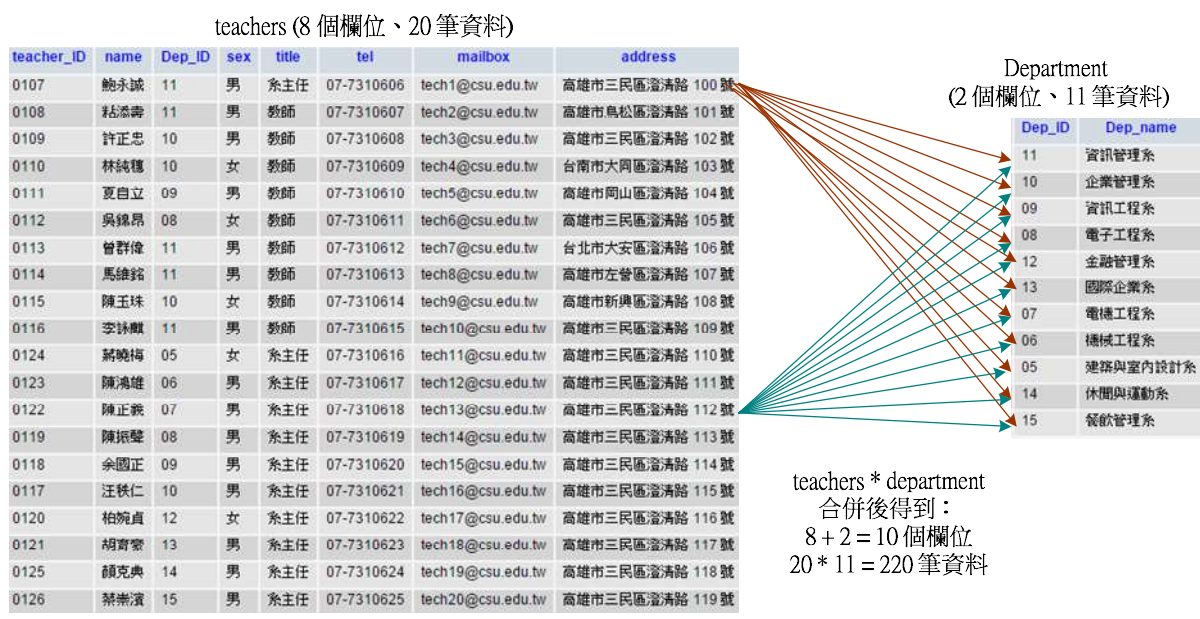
teachers (8 個欄位、20 筆資料)

| teacher_ID | name | Dep_ID | sex | title | tel | mailbox | address |
|---|---|---|---|---|---|---|---|
| 0107 | 鮑永誠 | 11 | 男 | 系主任 | 07-7310606 | tech1@csu.edu.tw | 高雄市三民區澄清路 100 號 |
| 0108 | 粘添壽 | 11 | 男 | 教師 | 07-7310607 | tech2@csu.edu.tw | 高雄市鳥松區澄清路 101 號 |
| 0109 | 許正忠 | 10 | 男 | 教師 | 07-7310608 | tech3@csu.edu.tw | 高雄市三民區澄清路 102 號 |
| 0110 | 林純穗 | 10 | 女 | 教師 | 07-7310609 | tech4@csu.edu.tw | 台南市大同區澄清路 103 號 |
| 0111 | 夏自立 | 09 | 男 | 教師 | 07-7310610 | tech5@csu.edu.tw | 高雄市岡山區澄清路 104 號 |
| 0112 | 吳錄昂 | 08 | 女 | 教師 | 07-7310611 | tech6@csu.edu.tw | 高雄市三民區澄清路 105 號 |
| 0113 | 曾群偉 | 11 | 男 | 教師 | 07-7310612 | tech7@csu.edu.tw | 台北市大安區澄清路 106 號 |
| 0114 | 馬維銘 | 11 | 男 | 教師 | 07-7310613 | tech8@csu.edu.tw | 高雄市左營區澄清路 107 號 |
| 0115 | 陳玉珠 | 10 | 女 | 教師 | 07-7310614 | tech9@csu.edu.tw | 高雄市新興區澄清路 108 號 |
| 0116 | 李詠麒 | 11 | 男 | 教師 | 07-7310615 | tech10@csu.edu.tw | 高雄市三民區澄清路 109 號 |
| 0124 | 蘇曉梅 | 05 | 女 | 系主任 | 07-7310616 | tech11@csu.edu.tw | 高雄市三民區澄清路 110 號 |
| 0123 | 陳鴻雄 | 06 | 男 | 系主任 | 07-7310617 | tech12@csu.edu.tw | 高雄市三民區澄清路 111 號 |
| 0122 | 陳正義 | 07 | 男 | 系主任 | 07-7310618 | tech13@csu.edu.tw | 高雄市三民區澄清路 112 號 |
| 0119 | 陳振聲 | 08 | 男 | 系主任 | 07-7310619 | tech14@csu.edu.tw | 高雄市三民區澄清路 113 號 |
| 0118 | 余國正 | 09 | 男 | 系主任 | 07-7310620 | tech15@csu.edu.tw | 高雄市三民區澄清路 114 號 |
| 0117 | 汪秩仁 | 10 | 男 | 系主任 | 07-7310621 | tech16@csu.edu.tw | 高雄市三民區澄清路 115 號 |
| 0120 | 柏婉貞 | 12 | 女 | 系主任 | 07-7310622 | tech17@csu.edu.tw | 高雄市三民區澄清路 116 號 |
| 0121 | 胡育黎 | 13 | 男 | 系主任 | 07-7310623 | tech18@csu.edu.tw | 高雄市三民區澄清路 117 號 |
| 0125 | 顏克典 | 14 | 男 | 系主任 | 07-7310624 | tech19@csu.edu.tw | 高雄市三民區澄清路 118 號 |
| 0126 | 蔡崇濱 | 15 | 男 | 系主任 | 07-7310625 | tech20@csu.edu.tw | 高雄市三民區澄清路 119 號 |

Department
(2 個欄位、11 筆資料)

| Dep_ID | Dep_name |
|---|---|
| 11 | 資訊管理系 |
| 10 | 企業管理系 |
| 09 | 資訊工程系 |
| 08 | 電子工程系 |
| 12 | 金融管理系 |
| 13 | 國際企業系 |
| 07 | 電機工程系 |
| 06 | 機械工程系 |
| 05 | 建築與室內設計系 |
| 14 | 休閒與運動系 |
| 15 | 餐飲管理系 |

teachers * department
合併後得到：
$8 + 2 = 10$ 個欄位
$20 * 11 = 220$ 筆資料